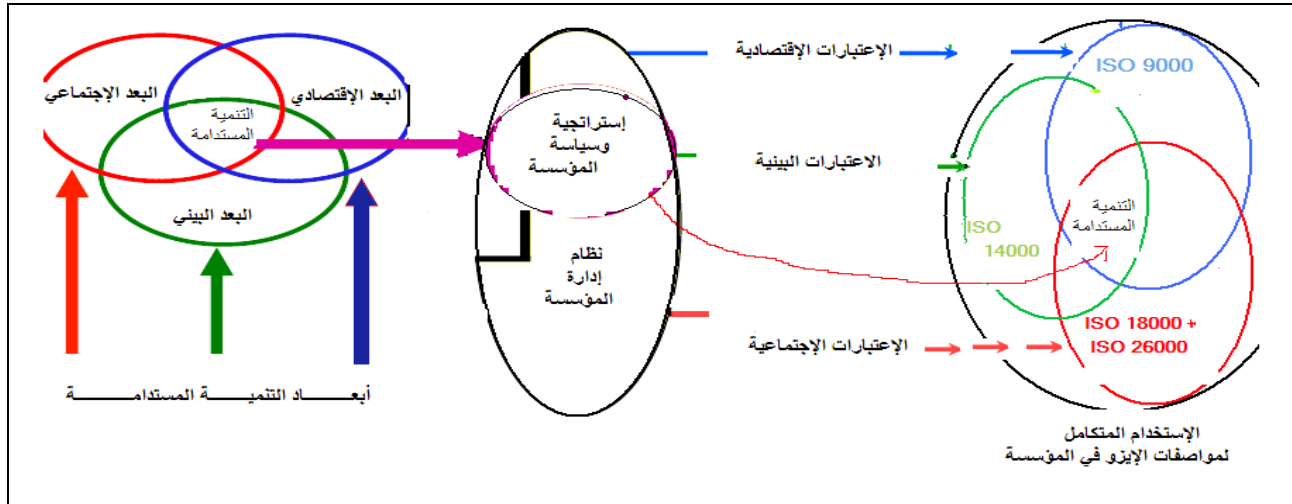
البعد الإجتماعي

البعد الإقتصادي

التنمية المستدامة

البعد البيني

أبعـــــاد التنميـــة المستدامـــــة

إستراتجية وسياسة المؤسسة

نظام إدارة المؤسسة

الإعتبارات الإقتصادية

الاعتبارات البينية

الإعتبارات الإجتماعية

ISO 9000

ISO 14000

التنمية المستدامة

ISO 18000 +
ISO 26000

الإستخدام المتكامل لمواصفات الإيزو في المؤسسة